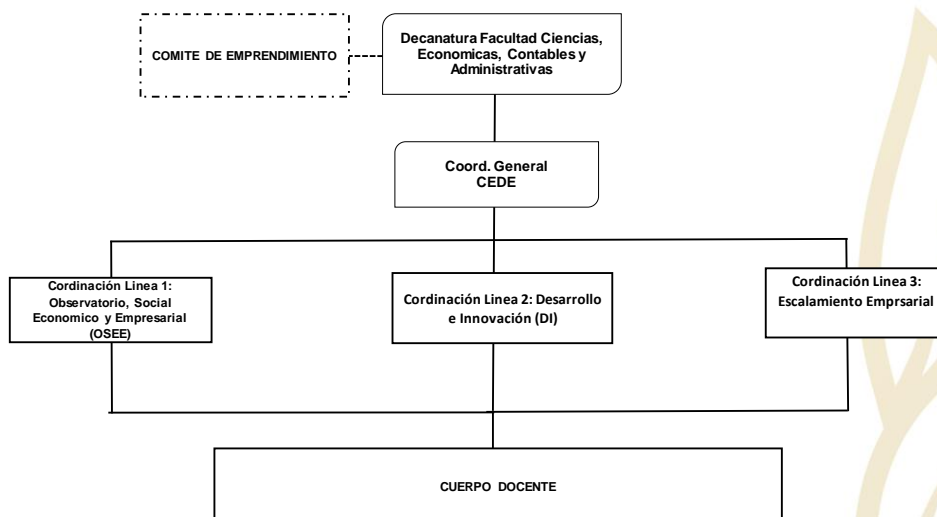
COMITE DE EMPRENDIMIENTO

Decanatura Facultad Ciencias, Economicas, Contables y Administrativas

Coord. General CEDE

Cordinación Linea 1: Observatorio, Social Economico y Empresarial (OSEE)

Cordinación Linea 2: Desarrollo e Innovación (DI)

Cordinación Linea 3: Escalamiento Emprsarial

CUERPO DOCENTE